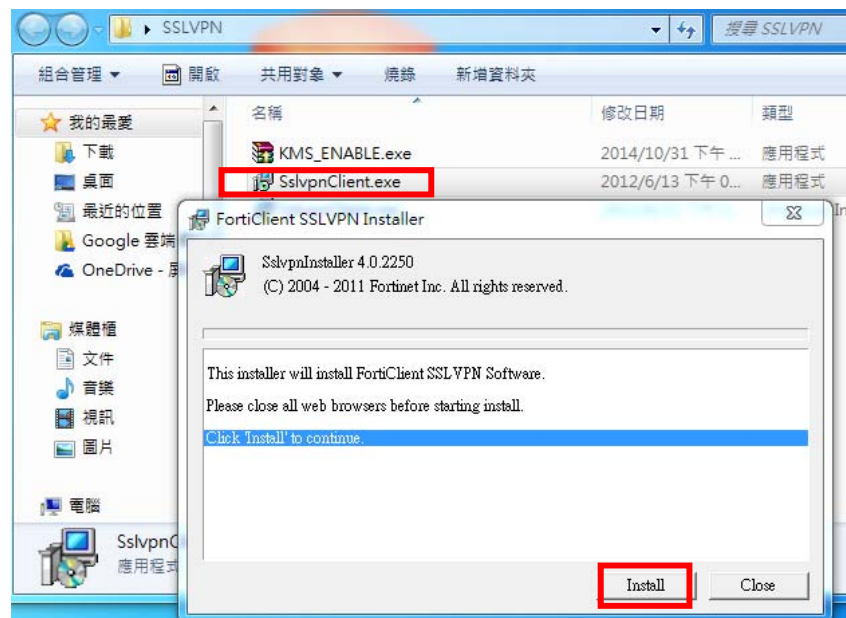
SSLVPN

搜尋 SSLVPN

組合管理 ▾ 開啟 共用對象 ▾ 燒錄 新增資料夾

我的最愛
下載
桌面
最近的位置
Google 雲端
OneDrive - 

媒體櫃
文件
音樂
視訊
圖片

電腦

| 名稱 | 修改日期 | 類型 |
|---|---|---|
| KMS_ENABLE.exe | 2014/10/31 下午 ... | 應用程式 |
| SslvpnClient.exe | 2012/6/13 下午 0... | 應用程式 |

SslvpnC
應用程式

FortiClient SSLVPN Installer

SslvpnInstaller 4.0.2250
(C) 2004 - 2011 Fortinet Inc. All rights reserved.

This installer will install FortiClient SSLVPN Software.

Please close all web browsers before starting install.

Click 'Install' to continue.

Install

Close